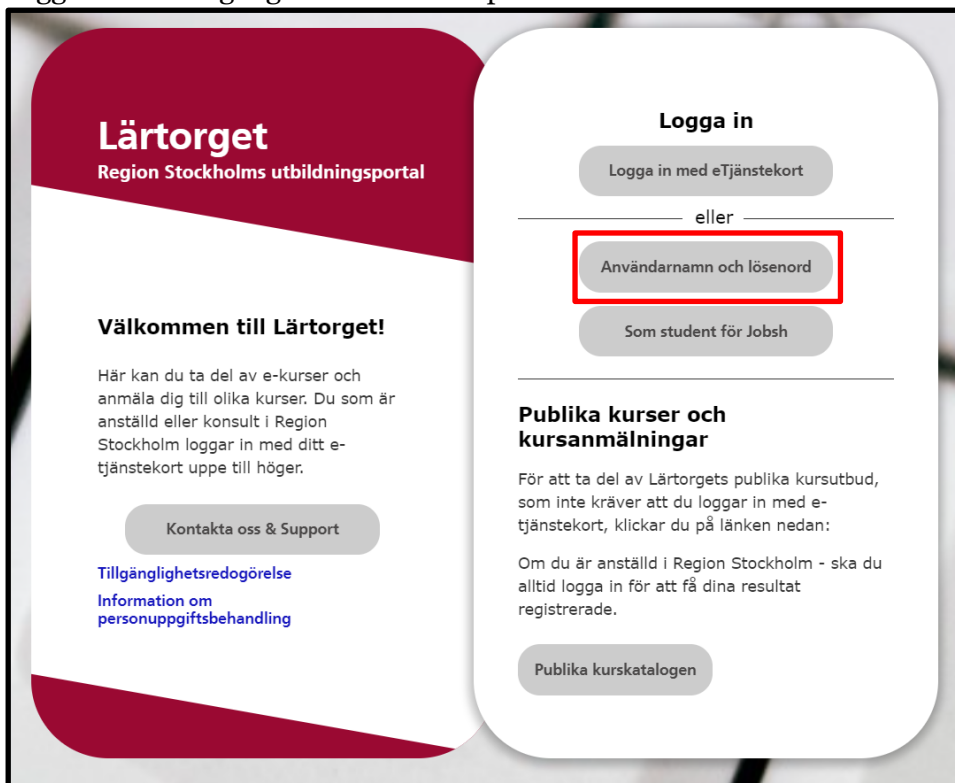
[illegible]

Lärtorget
Region Stockholms utbildningsportal

Välkommen till Lärtorget!

Här kan du ta del av e-kurser och anmäla dig till olika kurser. Du som är anställd eller konsult i Region Stockholm loggar in med ditt e-tjänstekort uppe till höger.

Kontakta oss & Support

Tillgänglighetsredogörelse

Information om personuppgiftsbehandling

Logga in

Logga in med eTjänstekort

eller

Användarnamn och lösenord

Som student för Jobsh

Publika kurser och kursanmälningar

För att ta del av Lärtorgets publika kursutbud, som inte kräver att du loggar in med e-tjänstekort, klickar du på länken nedan:

Om du är anställd i Region Stockholm - ska du alltid logga in för att få dina resultat registrerade.

Publika kurskatalogen